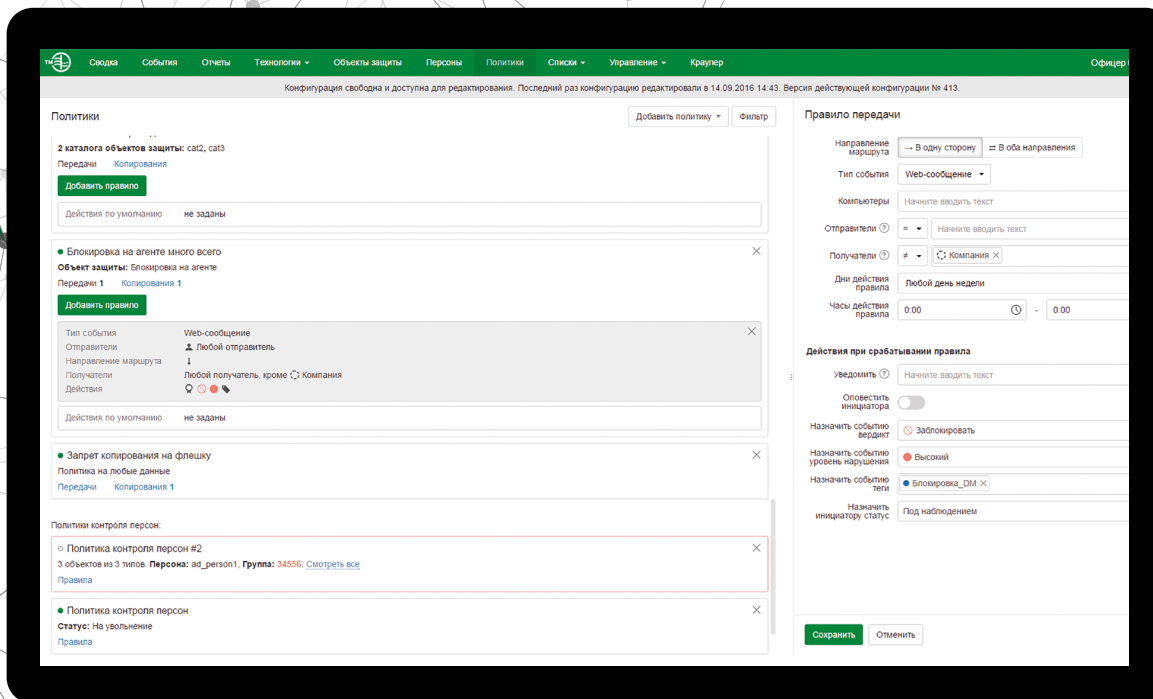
Сводка События Отчеты Технологии ▾ Объекты защиты Персоны Политики Списки ▾ Управление ▾ Краулер Офицер

Конфигурация свободна и доступна для редактирования. Последний раз конфигурацию редактировали в 14.09.2016 14:43. Версия действующей конфигурации № 413.

Политики

Добавить политику ▾ Фильтр

2 каталога объектов защиты: cat2, cat3
Передачи Копирования
Добавить правило
Действия по умолчанию не заданы

● Блокировка на агенте много всего
Объект защиты: Блокировка на агенте
Передачи 1 Копирования 1
Добавить правило

| Тип события | Web-сообщение |
|---|---|
| Отправители | Любой отправитель |
| Направление маршрута | ↓ |
| Получатели | Любой получатель, кроме Компания |
| Действия | |

Действия по умолчанию не заданы

● Запрет копирования на флешку
Политика на любые данные
Передачи Копирования 1

Политики контроля персон:

○ Политика контроля персон #2
3 объектов из 3 типов. Персона: ad_person1, Группа: 34556. Смотреть все
Правила

● Политика контроля персон
Статус: На увольнение
Правила

Правило передачи

Направление маршрута → В одну сторону ⇄ В оба направления
Тип события Web-сообщение ▾
Компьютеры Начните вводить текст
Отправители = ▾ Начните вводить текст
Получатели ≠ ▾ Компания ×
Дни действия правила Любой день недели
Часы действия правила 0:00 - 0:00

Действия при срабатывании правила

Уведомить Начните вводить текст
Оповестить инициатора
Назначить событию вердикт Заблокировать
Назначить событию уровень нарушения Высокий
Назначить событию теги Блокировка_DM ×
Назначить инициатору статус Под наблюдением

Сохранить Отменить